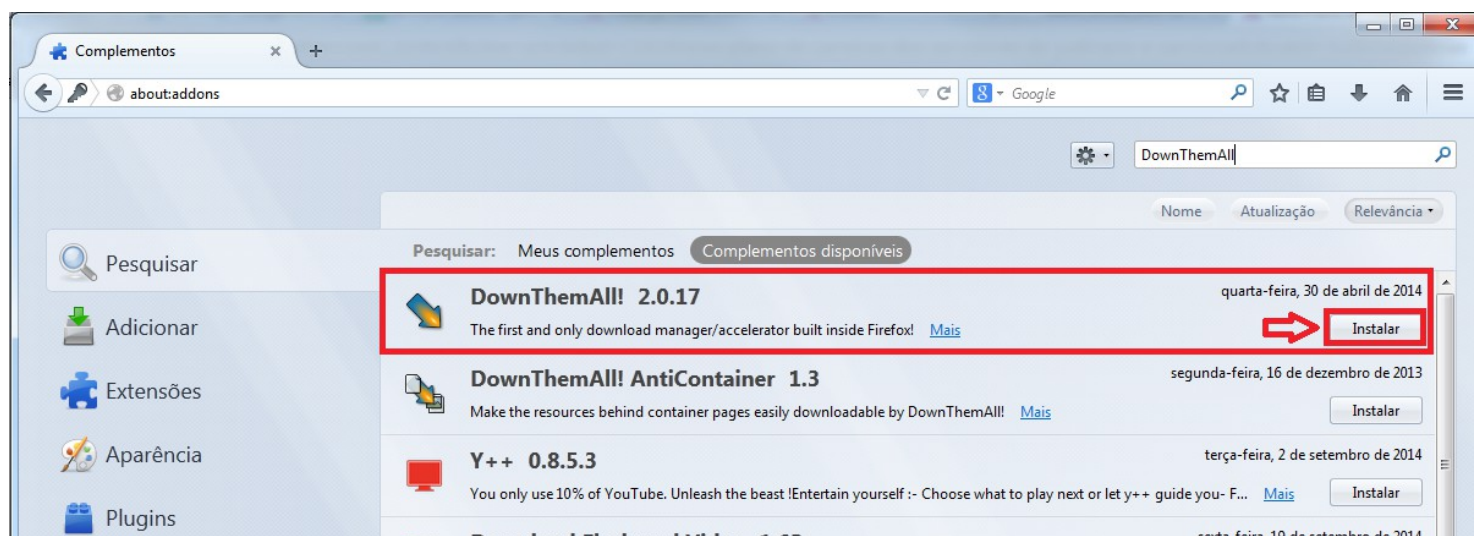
Complementos ×
+
about:addons
Google
DownThemAll
Nome
Atualização
Relevância
Pesquisar
Adicionar
Extensões
Aparência
Plugins
Pesquisar: Meus complementos Complementos disponíveis
DownThemAll! 2.0.17
quarta-feira, 30 de abril de 2014
The first and only download manager/accelerator built inside Firefox! Mais
Instalar
DownThemAll! AntiContainer 1.3
segunda-feira, 16 de dezembro de 2013
Make the resources behind container pages easily downloadable by DownThemAll! Mais
Instalar
Y++ 0.8.5.3
terça-feira, 2 de setembro de 2014
You only use 10% of YouTube. Unleash the beast !Entertain yourself :- Choose what to play next or let y++ guide you- F... Mais
Instalar
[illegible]